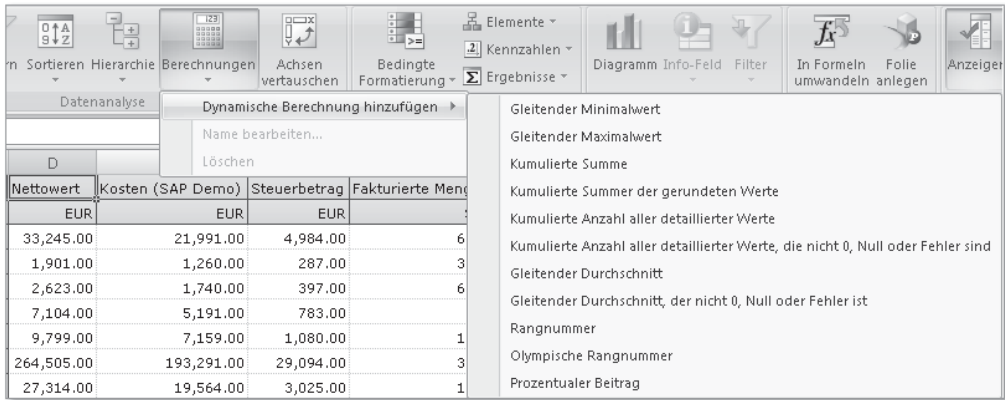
rn Sortieren Hierarchie Berechnungen Achsen vertauschen Bedingte Formatierung Elemente Kennzahlen Ergebnisse Diagramm Info-Feld Filter In Formeln umwandeln Folie anlegen Anzeigen

Datenanalyse

Dynamische Berechnung hinzufügen
Name bearbeiten...
Löschen

Gleitender Minimalwert
Gleitender Maximalwert
Kumulierte Summe
Kumulierte Summer der gerundeten Werte
Kumulierte Anzahl aller detaillierter Werte
Kumulierte Anzahl aller detaillierter Werte, die nicht 0, Null oder Fehler sind
Gleitender Durchschnitt
Gleitender Durchschnitt, der nicht 0, Null oder Fehler ist
Rangnummer
Olympische Rangnummer
Prozentualer Beitrag

D

| Nettowert | Kosten (SAP Demo) | Steuerbetrag | Fakturierte Meng |
|---|---|---|---|
| EUR | EUR | EUR | |
| 33,245.00 | 21,991.00 | 4,984.00 | 6 |
| 1,901.00 | 1,260.00 | 287.00 | 3 |
| 2,623.00 | 1,740.00 | 397.00 | 6 |
| 7,104.00 | 5,191.00 | 783.00 | |
| 9,799.00 | 7,159.00 | 1,080.00 | 1 |
| 264,505.00 | 193,291.00 | 29,094.00 | 3 |
| 27,314.00 | 19,564.00 | 3,025.00 | 1 |